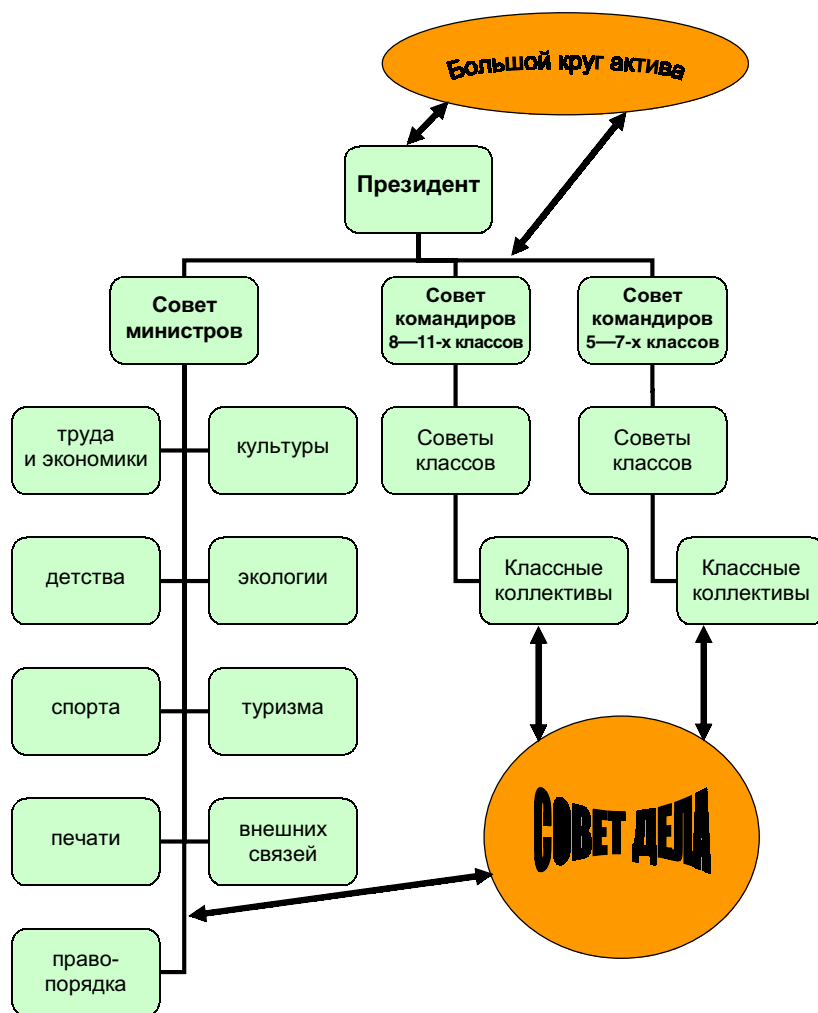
Большой круг актива

Президент

Совет министров

Совет командиров 8—11-х классов

Совет командиров 5—7-х классов

труда и экономики

культуры

детства

экологии

спорта

туризма

печати

внешних связей

право-порядка

Советы классов

Советы классов

Классные коллективы

Классные коллективы

СОВЕТ ДЕЛА